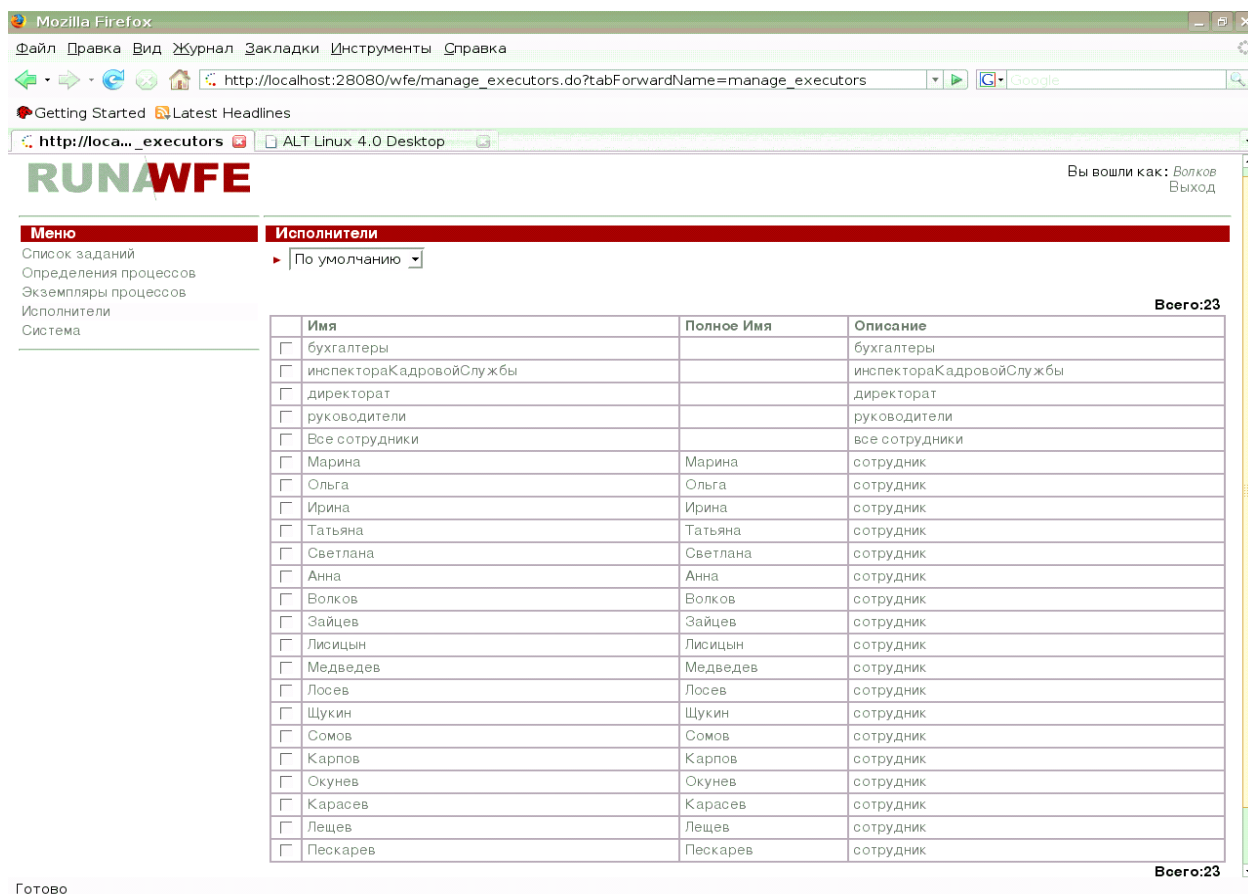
Mozilla Firefox

Файл Правка Вид Журнал Закладки Инструменты Справка

http://localhost:28080/wfe/manage_executors.do?tabForwardName=manage_executors

Google

Getting Started Latest Headlines

http://loca... _executors

ALT Linux 4.0 Desktop

RUNAWFE

Вы вошли как: Волков
Выход

Меню
Список заданий
Определения процессов
Экземпляры процессов
Исполнители
Система

Исполнители

По умолчанию

Всего:23

| | Имя | Полное Имя | Описание |
|---|---|---|---|
| | бухгалтеры | | бухгалтеры |
| | инспектораКадровойСлужбы | | инспектораКадровойСлужбы |
| | директорат | | директорат |
| | руководители | | руководители |
| | Все сотрудники | | все сотрудники |
| | Марина | Марина | сотрудник |
| | Ольга | Ольга | сотрудник |
| | Ирина | Ирина | сотрудник |
| | Татьяна | Татьяна | сотрудник |
| | Светлана | Светлана | сотрудник |
| | Анна | Анна | сотрудник |
| | Волков | Волков | сотрудник |
| | Зайцев | Зайцев | сотрудник |
| | Лисицын | Лисицын | сотрудник |
| | Медведев | Медведев | сотрудник |
| | Лосев | Лосев | сотрудник |
| | Щукин | Щукин | сотрудник |
| | Сомов | Сомов | сотрудник |
| | Карпов | Карпов | сотрудник |
| | Окунев | Окунев | сотрудник |
| | Карасев | Карасев | сотрудник |
| | Лещев | Лещев | сотрудник |
| | Пескарев | Пескарев | сотрудник |

Всего:23

Готово